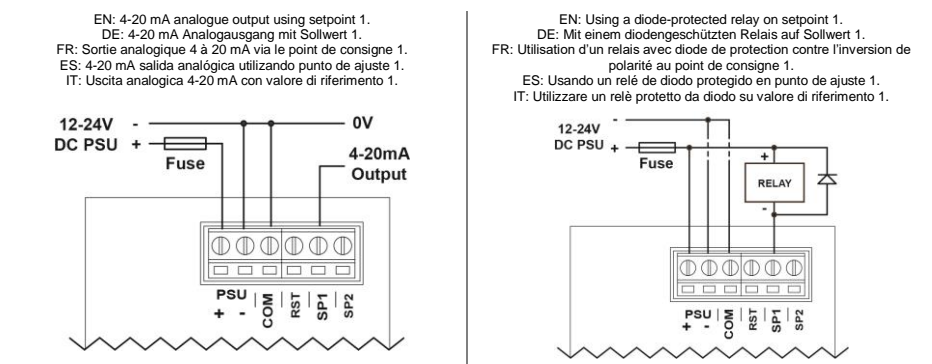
EN: 4-20 mA analogue output using setpoint 1.
DE: 4-20 mA Analogausgang mit Sollwert 1.
FR: Sortie analogique 4 à 20 mA via le point de consigne 1.
ES: 4-20 mA salida analógica utilizando punto de ajuste 1.
IT: Uscita analogica 4-20 mA con valore di riferimento 1.

12-24V DC PSU + -
Fuse
0V
4-20mA Output
PSU + - COM RST SP1 SP2

EN: Using a diode-protected relay on setpoint 1.
DE: Mit einem diodengeschützten Relais auf Sollwert 1.
FR: Utilisation d'un relais avec diode de protection contre l'inversion de polarité au point de consigne 1.
ES: Usando un relé de diodo protegido en punto de ajuste 1.
IT: Utilizzare un relè protetto da diodo su valore di riferimento 1.

12-24V DC PSU - +
Fuse
+
RELAY
-
PSU + - COM RST SP1 SP2